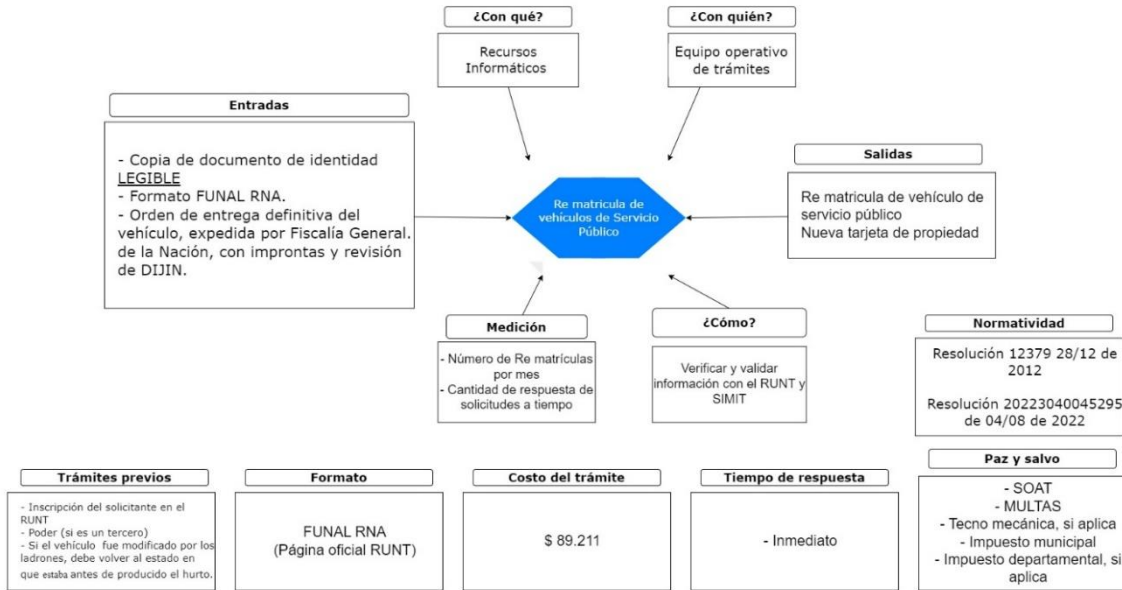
¿Con qué?

Recursos Informáticos

¿Con quién?

Equipo operativo de trámites

Entradas

- Copia de documento de identidad LEGIBLE
- Formato FUNAL RNA.
- Orden de entrega definitiva del vehículo, expedida por Fiscalía General. de la Nación, con improntas y revisión de DIJIN.

Re matricula de vehículos de Servicio Público

Salidas

Re matricula de vehículo de servicio público
Nueva tarjeta de propiedad

Medición

- Número de Re matrículas por mes
- Cantidad de respuesta de solicitudes a tiempo

¿Cómo?

Verificar y validar información con el RUNT y SIMIT

Normatividad

Resolución 12379 28/12 de 2012

Resolución 20223040045295 de 04/08 de 2022

Trámites previos

- Inscripción del solicitante en el RUNT
- Poder (si es un tercero)
- Si el vehículo fue modificado por los ladrones, debe volver al estado en que estaba antes de producido el hurto.

Formato

FUNAL RNA
(Página oficial RUNT)

Costo del trámite

$ 89.211

Tiempo de respuesta

- Inmediato

Paz y salvo

- SOAT
- MULTAS
- Tecno mecánica, si aplica
- Impuesto municipal
- Impuesto departamental, si aplica